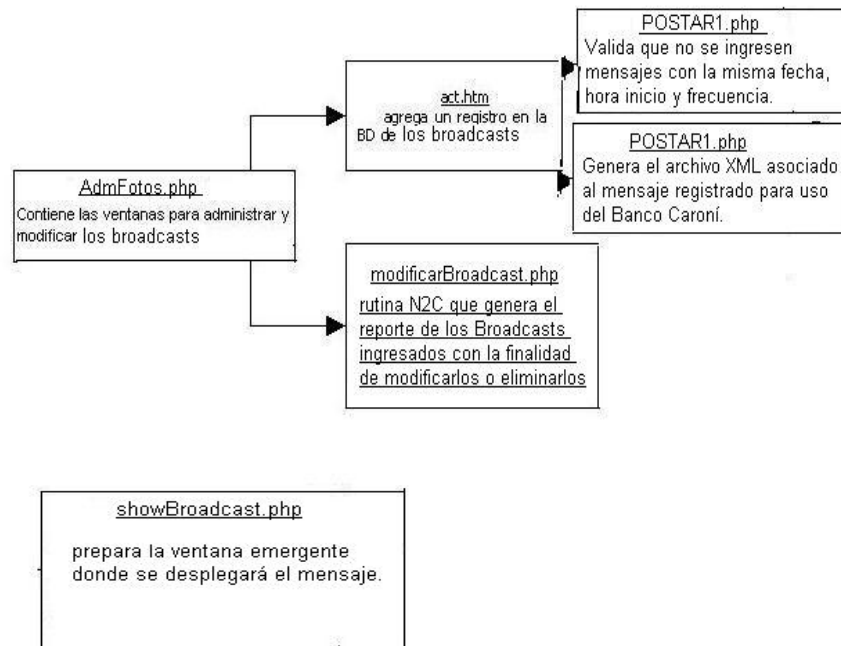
POSTAR1.php
Valida que no se ingresen mensajes con la misma fecha, hora inicio y frecuencia.

act.htm
agrega un registro en la BD de los broadcasts

POSTAR1.php
Genera el archivo XML asociado al mensaje registrado para uso del Banco Caroní.

AdmFotos.php
Contiene las ventanas para administrar y modificar los broadcasts

modificarBroadcast.php
rutina N2C que genera el reporte de los Broadcasts ingresados con la finalidad de modificarlos o eliminarlos

showBroadcast.php
prepara la ventana emergente donde se desplegará el mensaje.